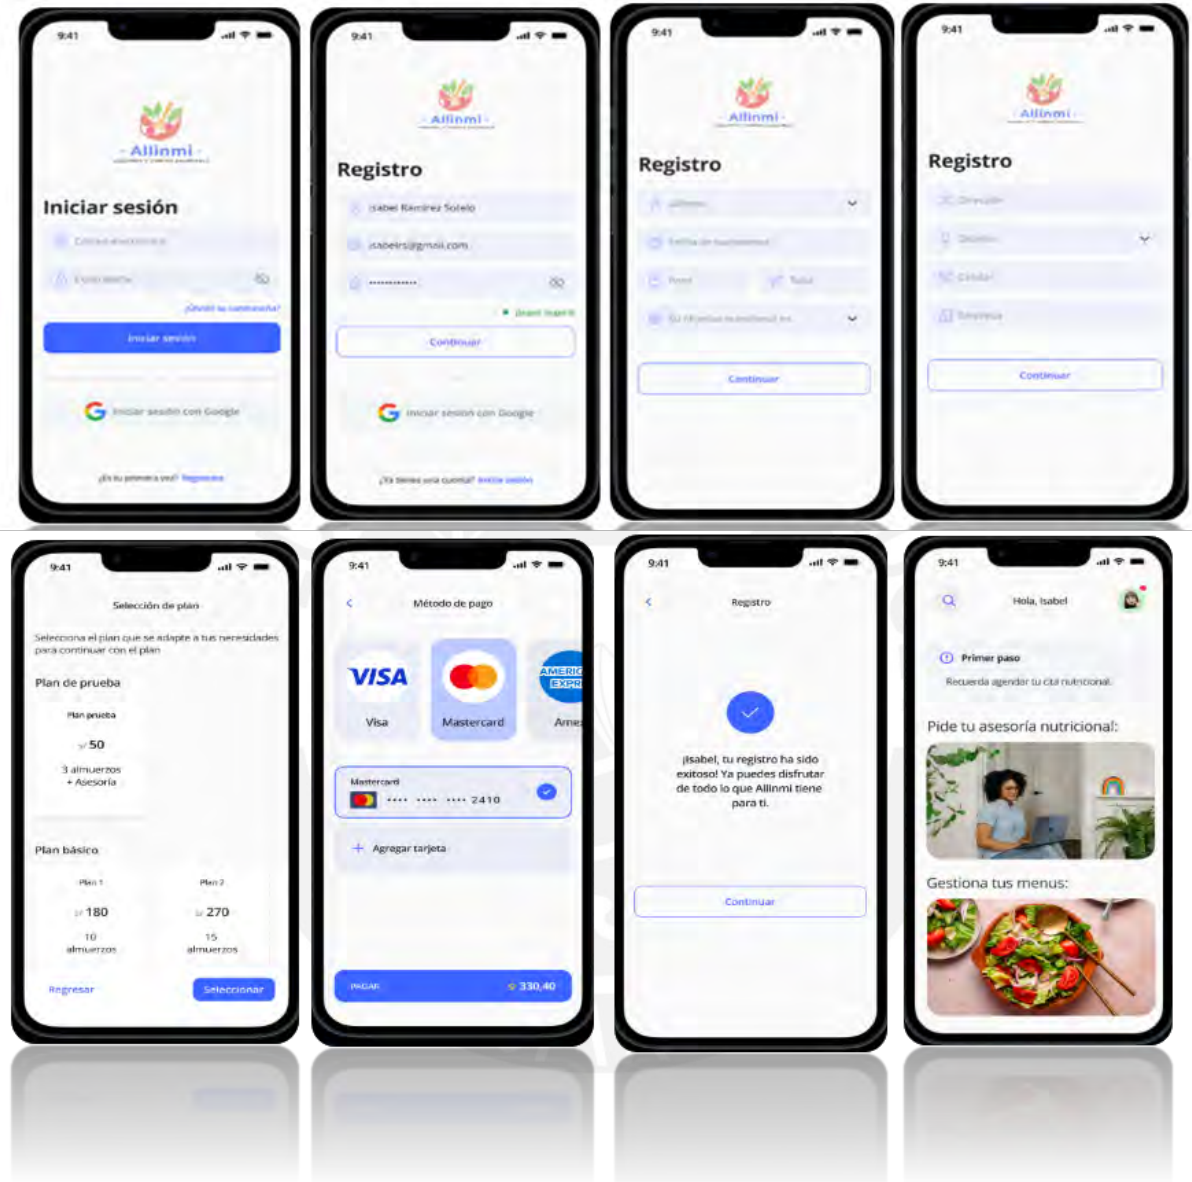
9:41

- Allinmi -

Iniciar sesión

Correo electrónico

Contraseña

¿Olvidó su contraseña?

Iniciar sesión

Iniciar sesión con Google

¿Es tu primera vez? Regístrate

9:41

- Allinmi -

Registro

Isabel Ramírez Sotelo

isabelrs@gmail.com

••••••••••••

Grant Ingerir

Continuar

Iniciar sesión con Google

¿Ya tienes una cuenta? Inicia sesión

9:41

- Allinmi -

Registro

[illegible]

Fecha de nacimiento

Peso

Talla

Su objetivo nutricional es

Continuar

9:41

- Allinmi -

Registro

Dirección

Distrito

Celular

Empresa

Continuar

9:41

Selección de plan

Selecciona el plan que se adapte a tus necesidades para continuar con el plan

Plan de prueba

Plan prueba

S/ 50

3 almuerzos + Asesoría

Plan básico

Plan 1

S/ 180

10 almuerzos

Plan 2

S/ 270

15 almuerzos

Regresar

Seleccionar

9:41

Método de pago

VISA

Visa

Mastercard

AMERIC EXPR

Ame

Mastercard

•••• •••• •••• 2410

Agregar tarjeta

PAGAR

S/ 330,40

9:41

Registro

¡Isabel, tu registro ha sido exitoso! Ya puedes disfrutar de todo lo que Allinmi tiene para ti.

Continuar

9:41

Hola, Isabel

Primer paso

Recuerda agendar tu cita nutricional.

Pide tu asesoría nutricional:

Gestiona tus menus: